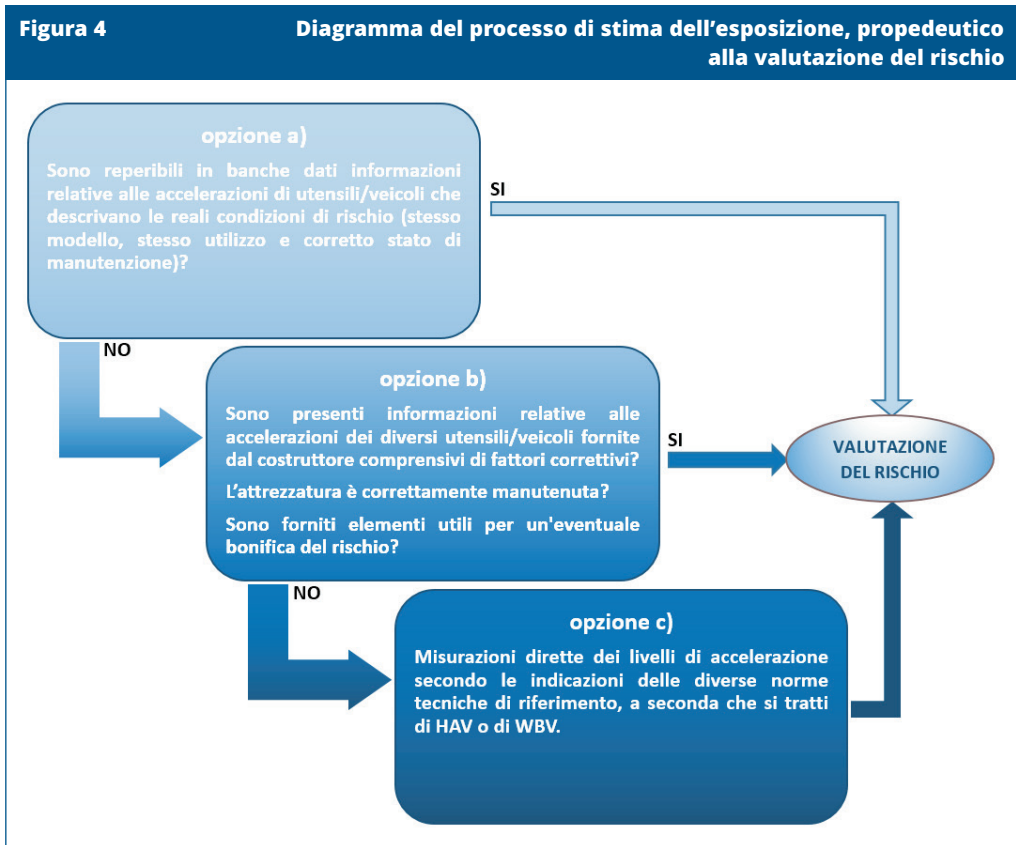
Figura 4

Diagramma del processo di stima dell'esposizione, propedeutico alla valutazione del rischio

opzione a)

Sono reperibili in banche dati informazioni relative alle accelerazioni di utensili/veicoli che descrivano le reali condizioni di rischio (stesso modello, stesso utilizzo e corretto stato di manutenzione)?

SI

NO

opzione b)

Sono presenti informazioni relative alle accelerazioni dei diversi utensili/veicoli fornite dal costruttore comprensivi di fattori correttivi?

L'attrezzatura è correttamente manutenuta?

Sono forniti elementi utili per un'eventuale bonifica del rischio?

SI

VALUTAZIONE DEL RISCHIO

NO

opzione c)

Misurazioni dirette dei livelli di accelerazione secondo le indicazioni delle diverse norme tecniche di riferimento, a seconda che si tratti di HAV o di WBV.